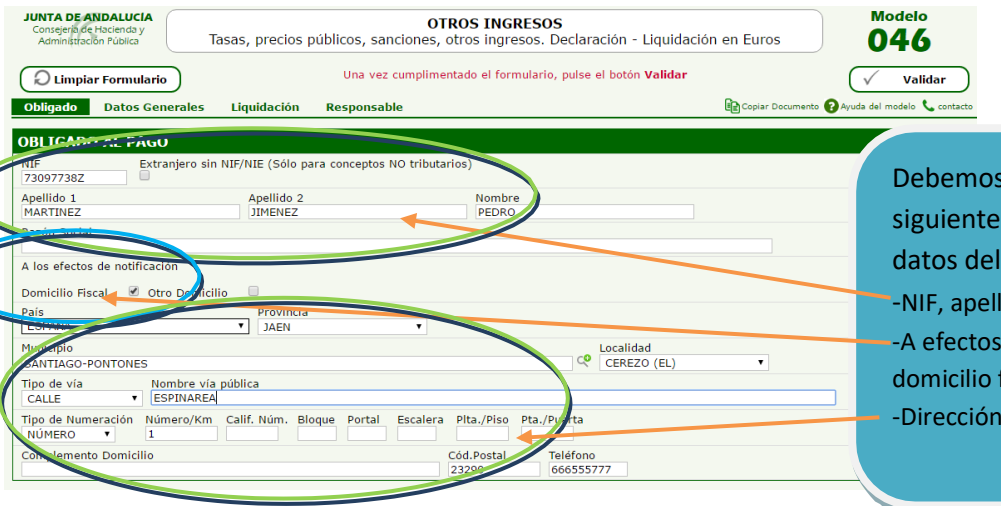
JUNTA DE ANDALUCIA
Consejería de Hacienda y Administración Pública

OTROS INGRESOS
Tasas, precios públicos, sanciones, otros ingresos. Declaración - Liquidación en Euros

Modelo
046

Limpiar Formulario

Una vez cumplimentado el formulario, pulse el botón Validar

Validar

Obligado Datos Generales Liquidación Responsable

Copiar Documento Ayuda del modelo contacto

OBLIGADO AL PAGO

NIF
73097738Z

Extranjero sin NIF/NIE (Sólo para conceptos NO tributarios)

Apellido 1
MARTINEZ

Apellido 2
JIMENEZ

Nombre
PEDRO

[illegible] Social

A los efectos de notificación

Domicilio Fiscal

Otro Domicilio

País
ESPAÑA

Provincia
JAEN

Municipio
SANTIAGO-PONTONES

Localidad
CEREZO (EL)

Tipo de vía
CALLE

Nombre vía pública
ESPINAREA

Tipo de Numeración
NÚMERO

Número/Km
1

Calif. Núm.

Bloque

Portal

Escalera

Plta./Piso

Pta./Puerta

Complemento Domicilio

Cód.Postal
23290

Teléfono
666555777

Debemos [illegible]
siguiente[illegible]
datos del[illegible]
-NIF, apell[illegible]
-A efectos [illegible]
domicilio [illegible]
-Dirección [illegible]